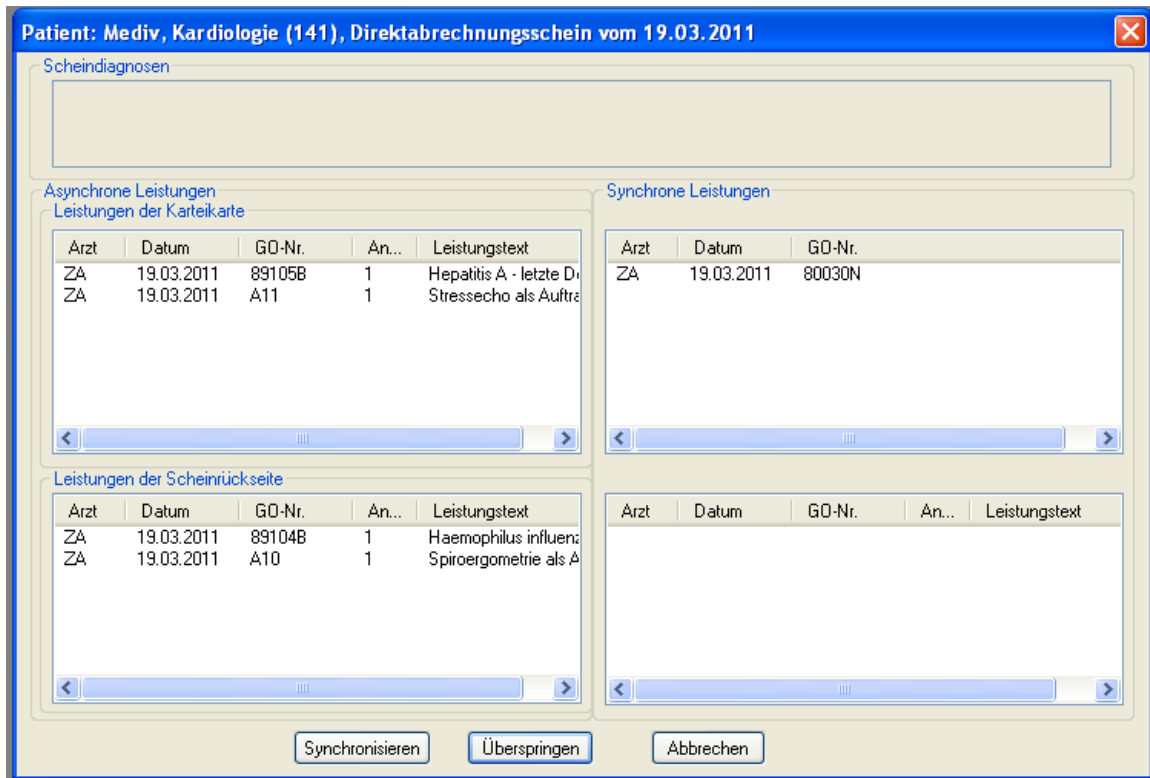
Patient: Mediv, Kardiologie (141), Direktabrechnungsschein vom 19.03.2011

Scheindiagnosen

Asynchrone Leistungen

Leistungen der Karteikarte

| Arzt | Datum | GO-Nr. | An... | Leistungstext |
|---|---|---|---|---|
| ZA | 19.03.2011 | 89105B | 1 | Hepatitis A - letzte D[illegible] |
| ZA | 19.03.2011 | A11 | 1 | Stressecho als Auftra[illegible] |

Leistungen der Scheinrückseite

| Arzt | Datum | GO-Nr. | An... | Leistungstext |
|---|---|---|---|---|
| ZA | 19.03.2011 | 89104B | 1 | Haemophilus influen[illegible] |
| ZA | 19.03.2011 | A10 | 1 | Spiroergometrie als A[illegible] |

Synchrone Leistungen

| Arzt | Datum | GO-Nr. |
|---|---|---|
| ZA | 19.03.2011 | 80030N |

| Arzt | Datum | GO-Nr. | An... | Leistungstext |
|---|---|---|---|---|

Synchronisieren

Überspringen

Abbrechen